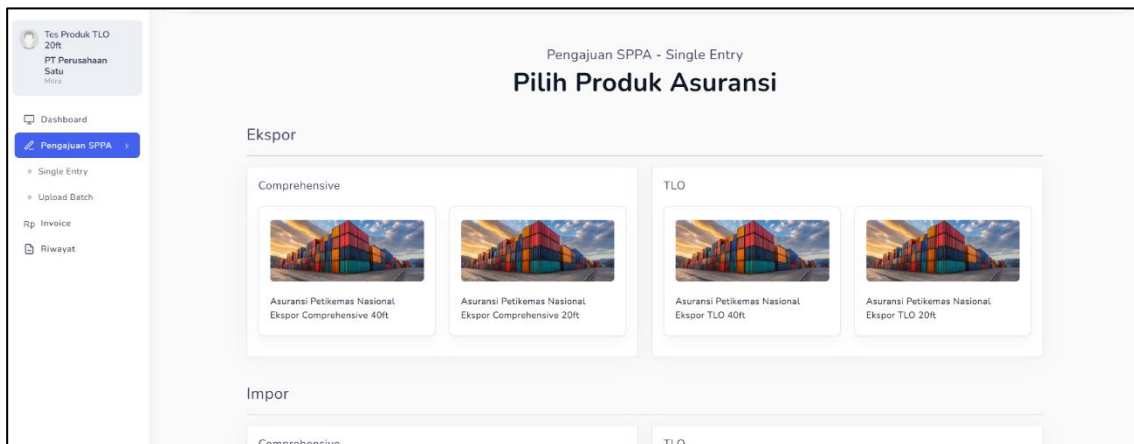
Tes Produk TLO 20ft
PT Perusahaan Satu
Mitra

Dashboard
Pengajuan SPPA
Single Entry
Upload Batch
Rp Invoice
Riwayat

Pengajuan SPPA - Single Entry
Pilih Produk Asuransi

Ekspor

Comprehensive

Asuransi Petikemas Nasional Ekspor Comprehensive 40ft

Asuransi Petikemas Nasional Ekspor Comprehensive 20ft

TLO

Asuransi Petikemas Nasional Ekspor TLO 40ft

Asuransi Petikemas Nasional Ekspor TLO 20ft

Impor

Comprehensive

TLO